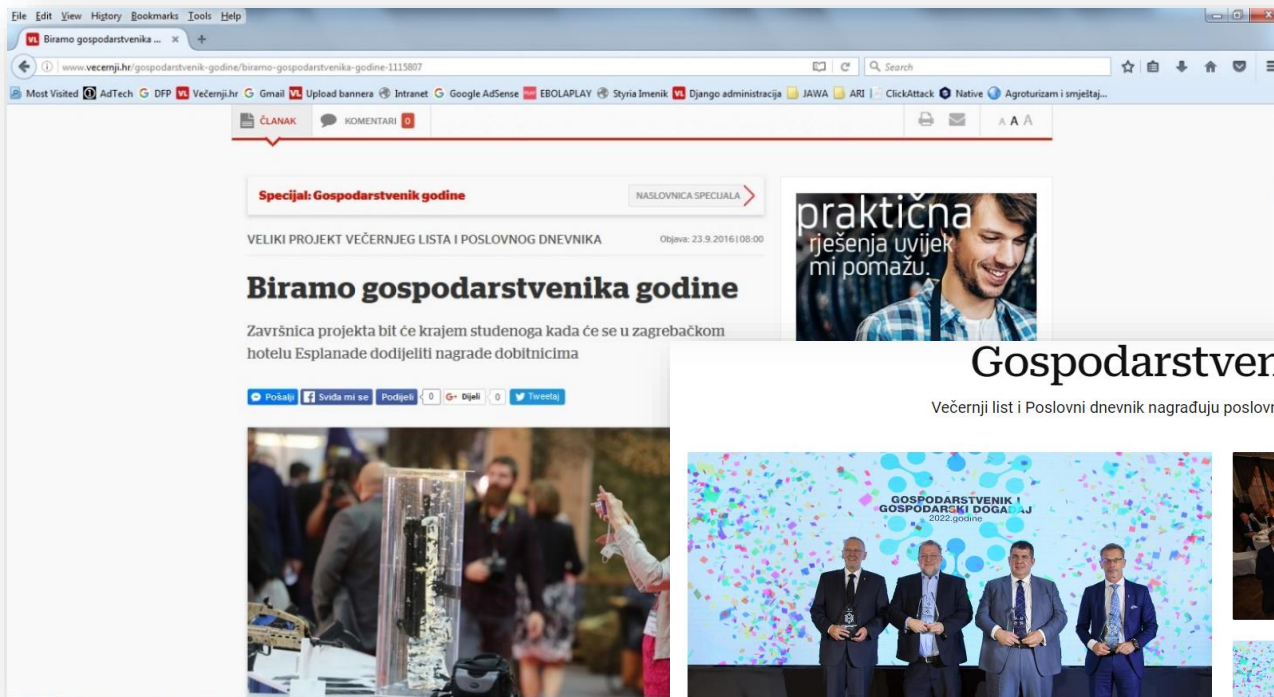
File Edit View History Bookmarks Tools Help

Biramo gospodarstvenika ... ×

www.vecernji.hr/gospodarstvenik-godine/biramo-gospodarstvenika-godine-1115807

Search

Most Visited AdTech DFP Večernji.hr Gmail Upload bannera Intranet Google AdSense EBOLAPLAY Styria Imenik Django administracija JAWA ARI ClickAttack Native Agroturizam i smještaj...

ČLANAK KOMENTARI 0

A A A

Specijal: Gospodarstvenik godine

NASLOVNICA SPECIJALA

VELIKI PROJEKT VEČERNJEG LISTA I POSLOVNOG DNEVNIKA

Objava: 23.9.2016 | 08:00

Biramo gospodarstvenika godine

Završnica projekta bit će krajem studenoga kada će se u zagrebačkom hotelu Esplanade dodijeliti nagrade dobitnicima

Pošalji Sviđa mi se Podijeli 0 Dijeli 0 Tweetaj

praktična rješenja uvijek mi pomažu.

Gospodarstven

Večernji list i Poslovni dnevnik nagrađuju poslovn

GOSPODARSTVENIK I GOSPODARSKI DOGAĐAJ 2022.godine